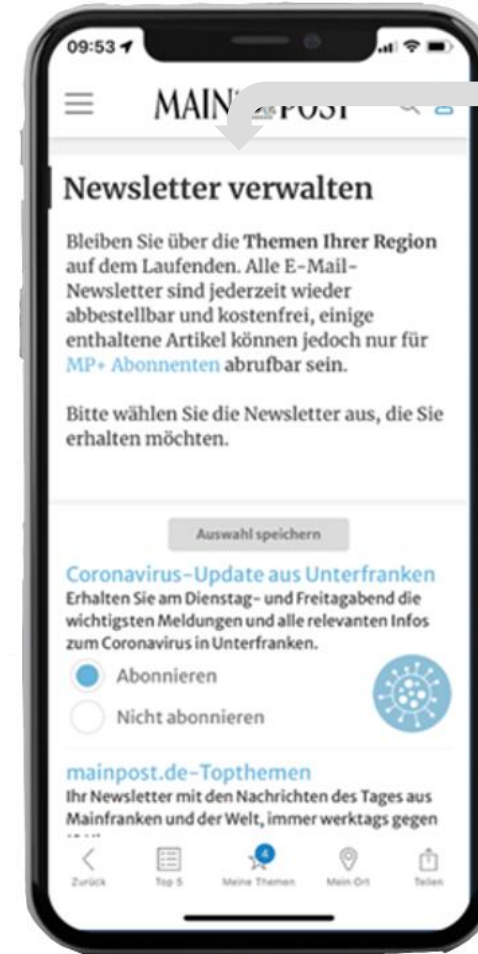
09:53

MAIN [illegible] POST

Newsletter verwalten

Bleiben Sie über die Themen Ihrer Region auf dem Laufenden. Alle E-Mail-Newsletter sind jederzeit wieder abbestellbar und kostenfrei, einige enthaltene Artikel können jedoch nur für MP+ Abonnenten abrufbar sein.

Bitte wählen Sie die Newsletter aus, die Sie erhalten möchten.

Auswahl speichern

Coronavirus-Update aus Unterfranken
Erhalten Sie am Dienstag- und Freitagabend die wichtigsten Meldungen und alle relevanten Infos zum Coronavirus in Unterfranken.

Abonnieren

Nicht abonnieren

mainpost.de-Topthemen
Ihr Newsletter mit den Nachrichten des Tages aus Mainfranken und der Welt, immer werktags gegen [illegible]

Zurück Top 5 4 Meine Themen Mein Ort Teilen